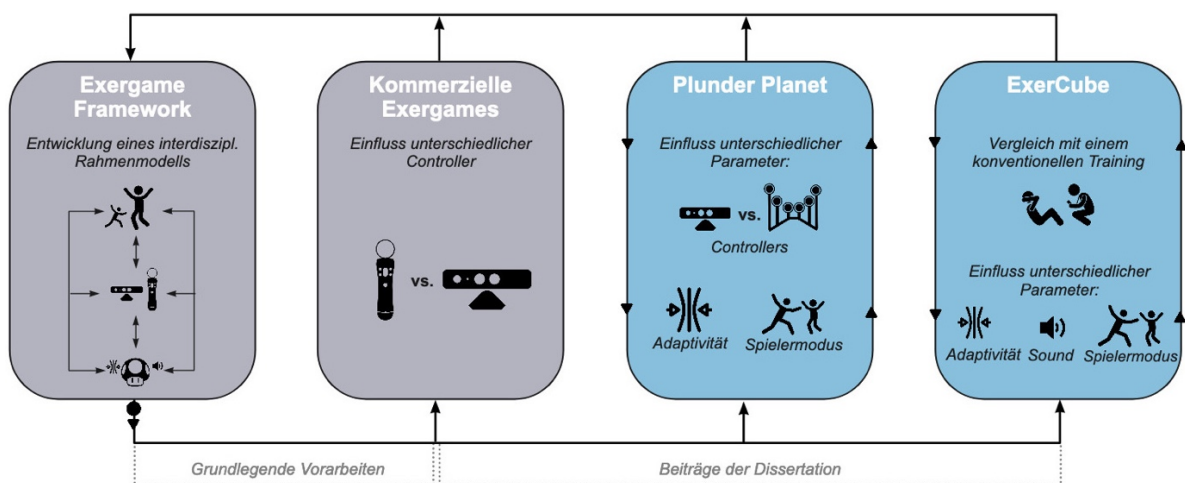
Exergame Framework

Entwicklung eines interdiszipl. Rahmenmodells

Kommerzielle Exergames

Einfluss unterschiedlicher Controller

vs.

Plunder Planet

Einfluss unterschiedlicher Parameter:

vs.

Controllers

Adaptivität

Spielermodus

ExerCube

Vergleich mit einem konventionellen Training

Einfluss unterschiedlicher Parameter:

Adaptivität

Sound

Spielermodus

Grundlegende Vorarbeiten

Beiträge der Dissertation